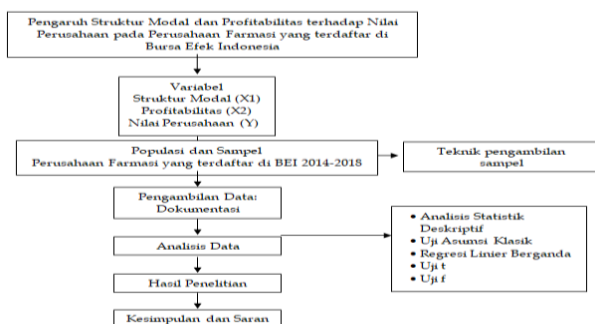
Pengaruh Struktur Modal dan Profitabilitas terhadap Nilai Perusahaan pada Perusahaan Farmasi yang terdaftar di Bursa Efek Indonesia

Variabel
Struktur Modal (X1)
Profitabilitas (X2)
Nilai Perusahaan (Y)

Populasi dan Sampel
Perusahaan Farmasi yang terdaftar di BEI 2014-2018

Teknik pengambilan sampel

Pengambilan Data: Dokumentasi

Analisis Data

- Analisis Statistik Deskriptif
- Uji Asumsi Klasik
- Regresi Linier Berganda
- Uji t
- Uji f

Hasil Penelitian

Kesimpulan dan Saran